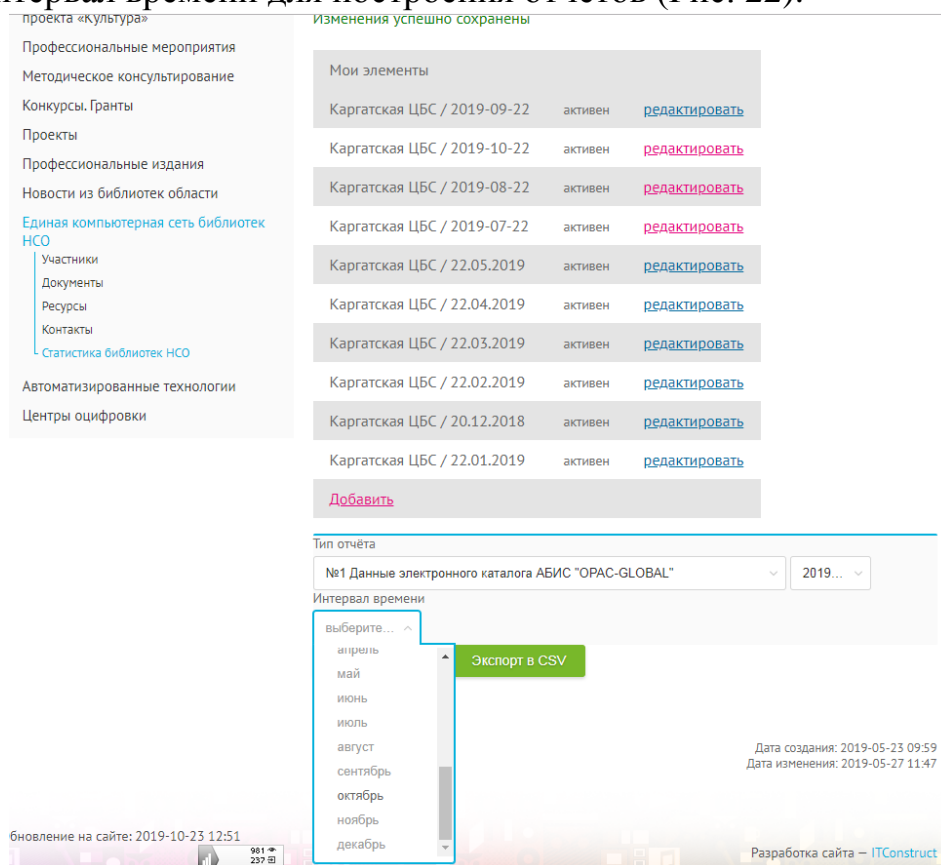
проекта «Культура»

Профессиональные мероприятия

Методическое консультирование

Конкурсы. Гранты

Проекты

Профессиональные издания

Новости из библиотек области

Единая компьютерная сеть библиотек НСО

Участники

Документы

Ресурсы

Контакты

Статистика библиотек НСО

Автоматизированные технологии

Центры оцифровки

Изменения успешно сохранены

| Мои элементы | | |
|---|---|---|
| Каргатская ЦБС / 2019-09-22 | активен | редактировать |
| Каргатская ЦБС / 2019-10-22 | активен | редактировать |
| Каргатская ЦБС / 2019-08-22 | активен | редактировать |
| Каргатская ЦБС / 2019-07-22 | активен | редактировать |
| Каргатская ЦБС / 22.05.2019 | активен | редактировать |
| Каргатская ЦБС / 22.04.2019 | активен | редактировать |
| Каргатская ЦБС / 22.03.2019 | активен | редактировать |
| Каргатская ЦБС / 22.02.2019 | активен | редактировать |
| Каргатская ЦБС / 20.12.2018 | активен | редактировать |
| Каргатская ЦБС / 22.01.2019 | активен | редактировать |
| Добавить | | |

Тип отчёта

№1 Данные электронного каталога АБИС "OPAC-GLOBAL"

2019...

Интервал времени

выберите...

апрель

май

июнь

июль

август

сентябрь

октябрь

ноябрь

декабрь

Экспорт в CSV

Дата создания: 2019-05-23 09:59
Дата изменения: 2019-05-27 11:47

бновление на сайте: 2019-10-23 12:51

981
237

Разработка сайта — ITConstruct